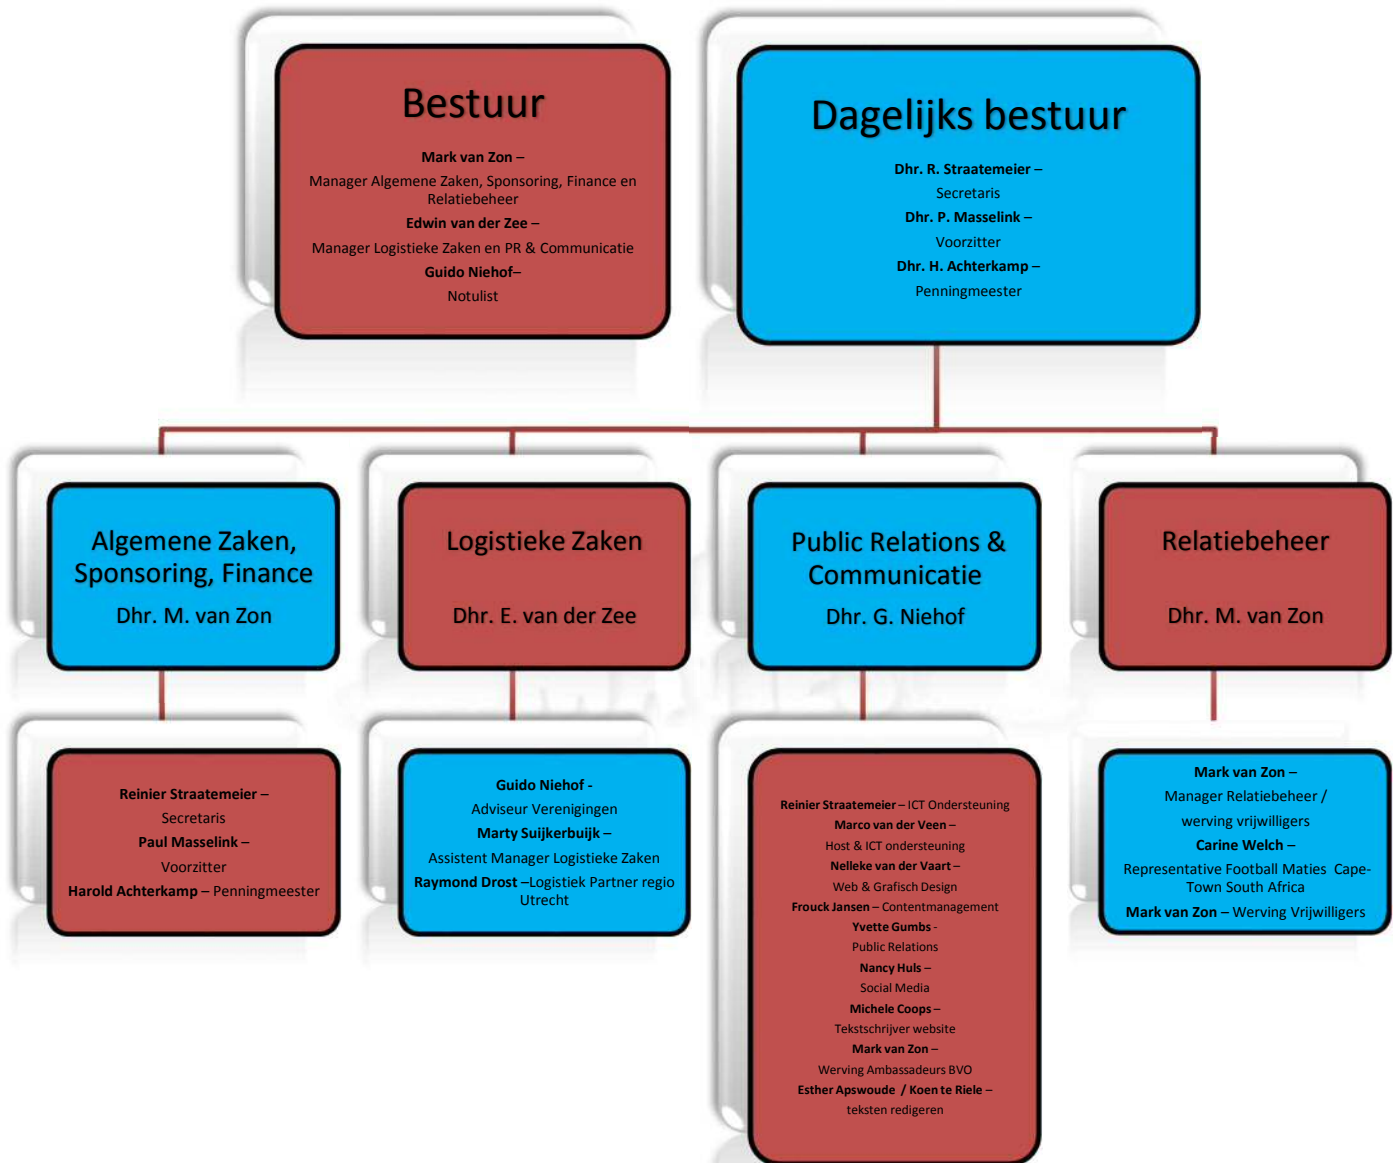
Bestuur

Mark van Zon –
Manager Algemene Zaken, Sponsoring, Finance en Relatiebeheer
Edwin van der Zee –
Manager Logistieke Zaken en PR & Communicatie
Guido Niehof–
Notulist

Dagelijks bestuur

Dhr. R. Straatemeier –
Secretaris
Dhr. P. Masselink –
Voorzitter
Dhr. H. Achterkamp –
Penningmeester

Algemene Zaken, Sponsoring, Finance
Dhr. M. van Zon

Logistieke Zaken
Dhr. E. van der Zee

Public Relations & Communicatie
Dhr. G. Niehof

Relatiebeheer
Dhr. M. van Zon

Reinier Straatemeier –
Secretaris
Paul Masselink –
Voorzitter
Harold Achterkamp – Penningmeester

Guido Niehof -
Adviseur Verenigingen
Marty Suijkerbuijk –
Assistent Manager Logistieke Zaken
Raymond Drost –Logistiek Partner regio Utrecht

Reinier Straatemeier – ICT Ondersteuning
Marco van der Veen –
Host & ICT ondersteuning
Nelleke van der Vaart –
Web & Grafisch Design
Frouck Jansen – Contentmanagement
Yvette Gumbs -
Public Relations
Nancy Huls –
Social Media
Michele Coops –
Tekstschrijver website
Mark van Zon –
Werving Ambassadeurs BVO
Esther Apswoude / Koen te Riele –
teksten redigeren

Mark van Zon –
Manager Relatiebeheer /
werving vrijwilligers
Carine Welch –
Representative Football Maties Cape-Town South Africa
Mark van Zon – Werving Vrijwilligers